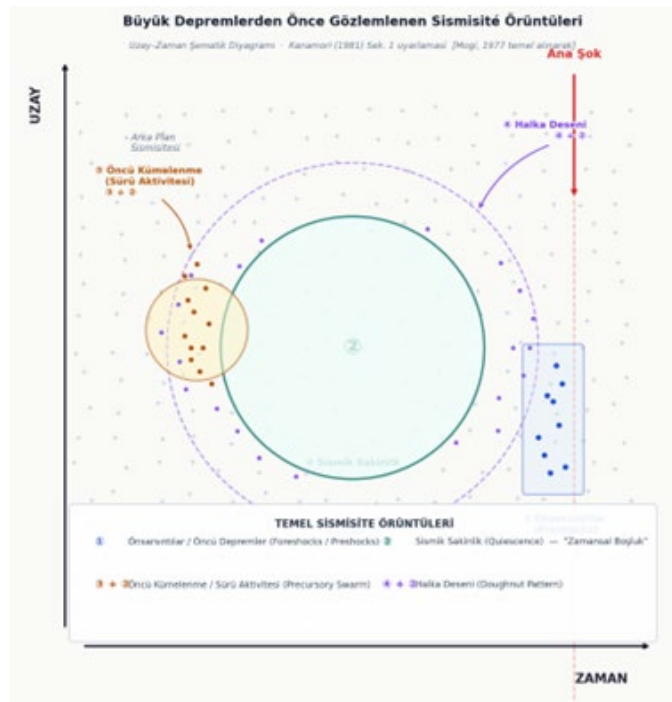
Büyük Depremlerden Önce Gözlemlenen Sismisite Örüntüleri

Uzay-Zaman Şematik Diyagramı · Kanamori (1981) Şek. 1 uyarlaması [Mogi, 1977 temel alınarak]

Ana Şok

UZAY

Arka Plan Sismisitesi

④ Halka Deseni ④ + ②

③ Öncü Kümelenme (Sürü Aktivitesi) ③ + ②

②

② Sismik Sakinlik

① Örsarsıntılar (Öncü Depremler)

TEMEL SİSMİSİTE ÖRÜNTÜLERİ

① Örsarsıntılar / Öncü Depremler (Foreshocks / Preshocks) ② Sismik Sakinlik (Quiescence) — "Zamansal Boşluk"

③ + ② Öncü Kümelenme / Sürü Aktivitesi (Precursory Swarm) ④ + ② Halka Deseni (Doughnut Pattern)

ZAMAN